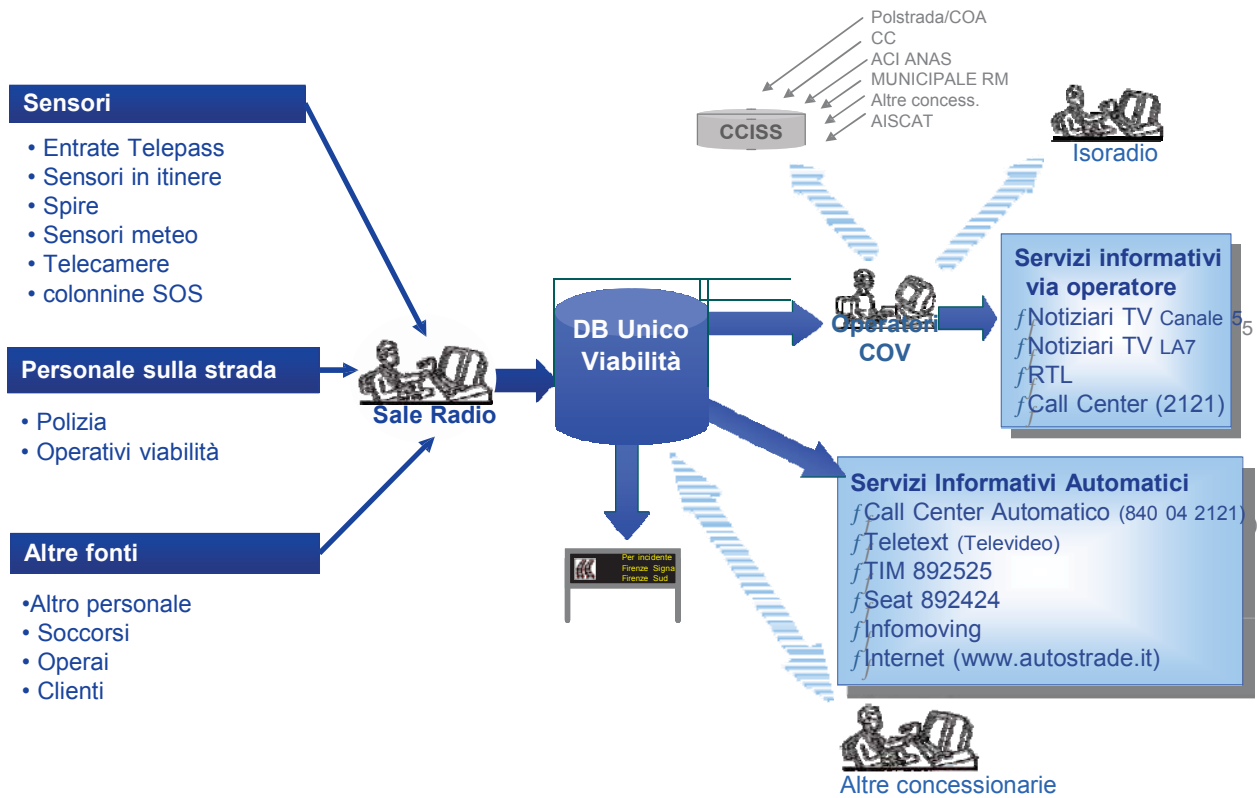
Sensori
• Entrate Telepass
• Sensori in itinere
• Spire
• Sensori meteo
• Telecamere
• colonnine SOS

Personale sulla strada
• Polizia
• Operativi viabilità

Altre fonti
•Altro personale
• Soccorsi
• Operai
• Clienti

Sale Radio

DB Unico Viabilità

Per incidente Firenze Signa Firenze Sud

Polstrada/COA
CC
ACI ANAS
MUNICIPALE RM
Altre concess.
AISCAT

CCISS

Isoradio

Operatori COV

Servizi informativi via operatore
ƒNotiziari TV Canale 5
ƒNotiziari TV LA7
ƒRTL
ƒCall Center (2121)

Servizi Informativi Automatici
ƒCall Center Automatico (840 04 2121)
ƒTeletext (Televideo)
ƒTIM 892525
ƒSeat 892424
ƒInfomoving
ƒInternet (www.autostrade.it)

Altre concessionarie